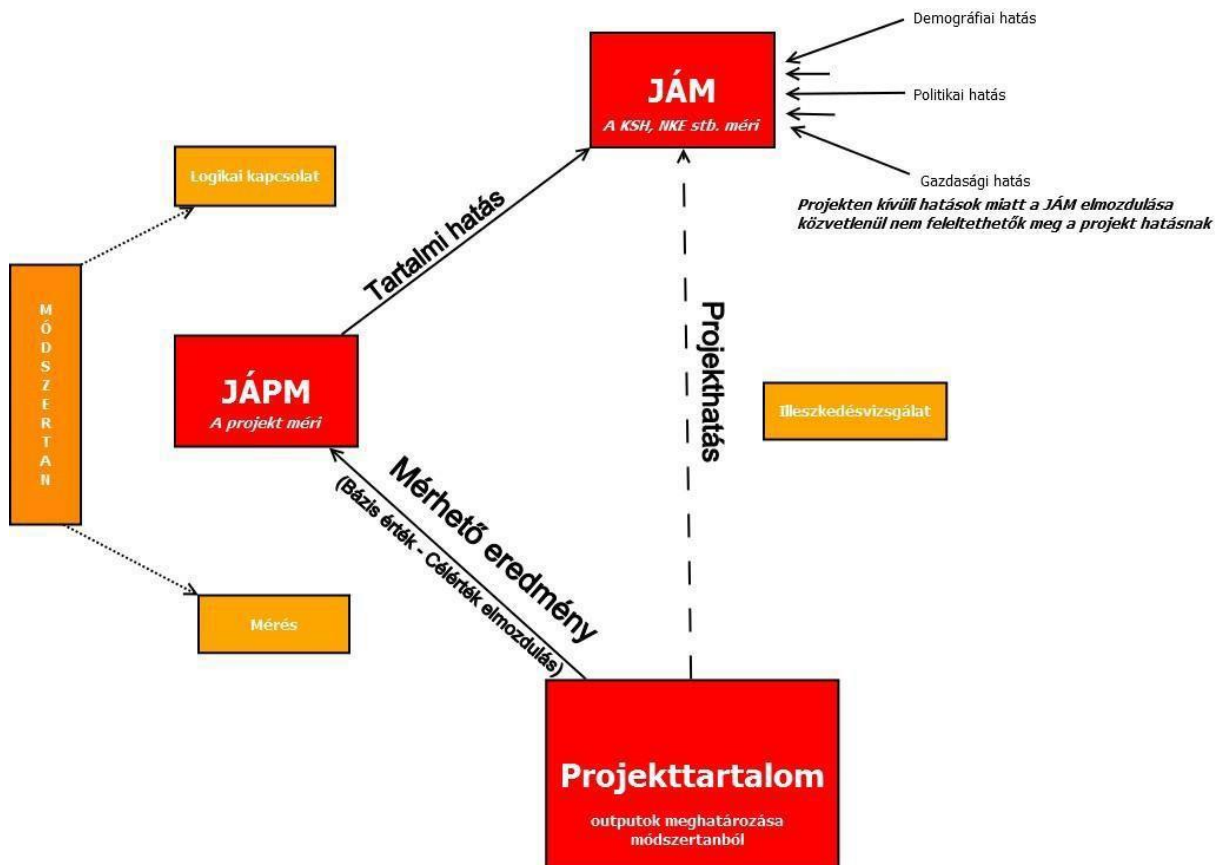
Demográfiai hatás

JÁM
A KSH, NKE stb. méri

Politikai hatás

Gazdasági hatás

Projekten kívüli hatások miatt a JÁM elmozdulása közvetlenül nem feleltethetők meg a projekt hatásnak

Logikai kapcsolat

Tartalmi hatás

MÓDSZERTAN

Projekthatás

JÁPM
A projekt méri

Illeszkedésvizsgálat

Mérhető eredmény
(Bázis érték - Célérték elmozdulás)

Mérés

Projekttartalom
outputok meghatározása módszertanból